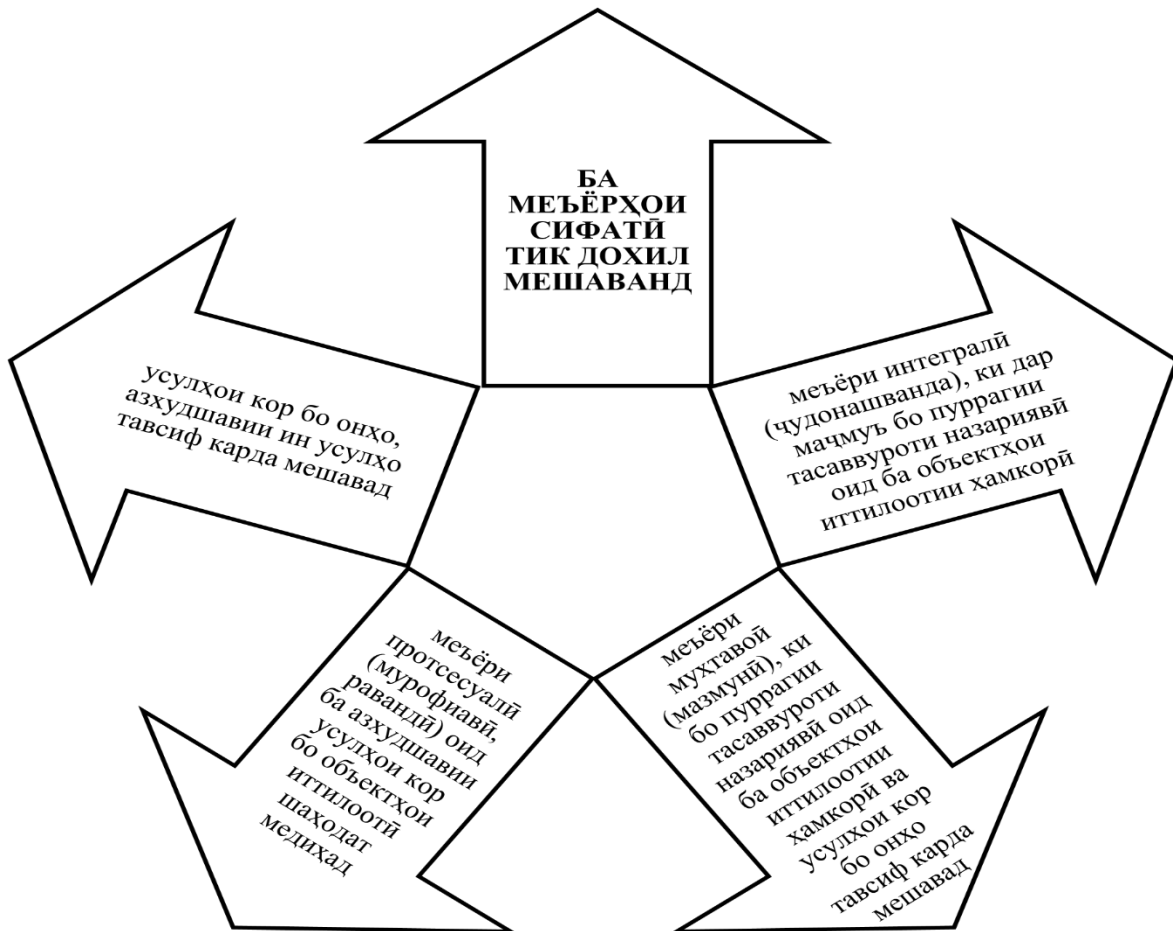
БА МЕЪЁРҲОИ СИФАТӢ ТИК ДОХИЛ МЕШАВАНД

меъёри интегралӣ (чудонашаванда), ки дар мачмуъ бо пуррагии тасаввуроти назариявӣ оид ба объектҳои иттилоотии ҳамкорӣ

меъёри мухтавоӣ (мазмунӣ), ки бо пуррагии тасаввуроти назариявӣ оид ба объектҳои иттилоотии ҳамкорӣ ва усулҳои кор бо онҳо тавсиф карда мешавад

меъёри протсесуалӣ (мурофиавӣ, равандӣ) оид ба азхудшавии усулҳои кор бо объектҳои иттилоотӣ шаҳодат медиҳад

усулҳои кор бо онҳо, азхудшавии ин усулҳо тавсиф карда мешавад